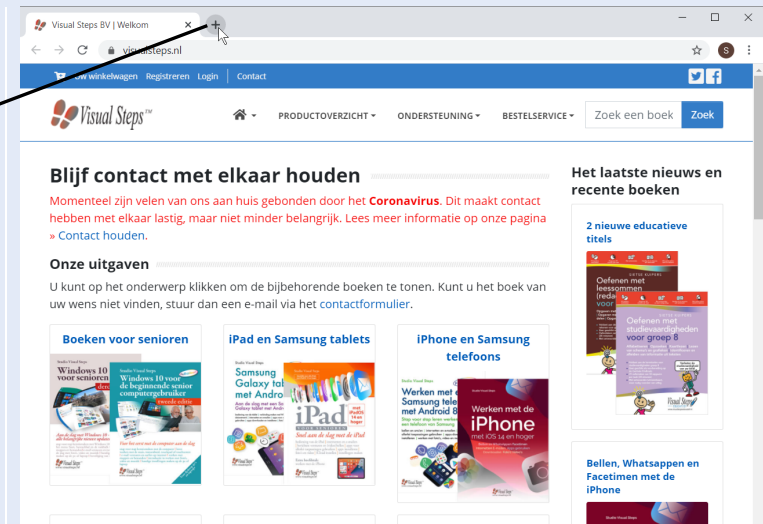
Visual Steps BV | Welkom ×
+
visualsteps.nl
S
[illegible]w winkelwagen Registreren Login Contact
Visual Steps™
PRODUCTOVERZICHT ▾ ONDERSTEUNING ▾ BESTELSERVICE ▾
Zoek een boek
Zoek

Blijf contact met elkaar houden
Momenteel zijn velen van ons aan huis gebonden door het Coronavirus. Dit maakt contact hebben met elkaar lastig, maar niet minder belangrijk. Lees meer informatie op onze pagina » Contact houden.

Onze uitgaven
U kunt op het onderwerp klikken om de bijbehorende boeken te tonen. Kunt u het boek van uw wens niet vinden, stuur dan een e-mail via het contactformulier.

Boeken voor senioren
Windows 10 voor senioren
Windows 10 voor de beginnende senior computergebruiker

iPad en Samsung tablets
Samsung Galaxy tablet met Android
iPad

iPhone en Samsung telefoons
Werken met de Samsung telefoon met Android
Werken met de iPhone met iOS 14 en hoger

Het laatste nieuws en recente boeken
2 nieuwe educatieve titels
Oefenen met leessommen
Oefenen met studievaardigheden voor groep 8
Bellen, Whatsappen en Facetimen met de iPhone